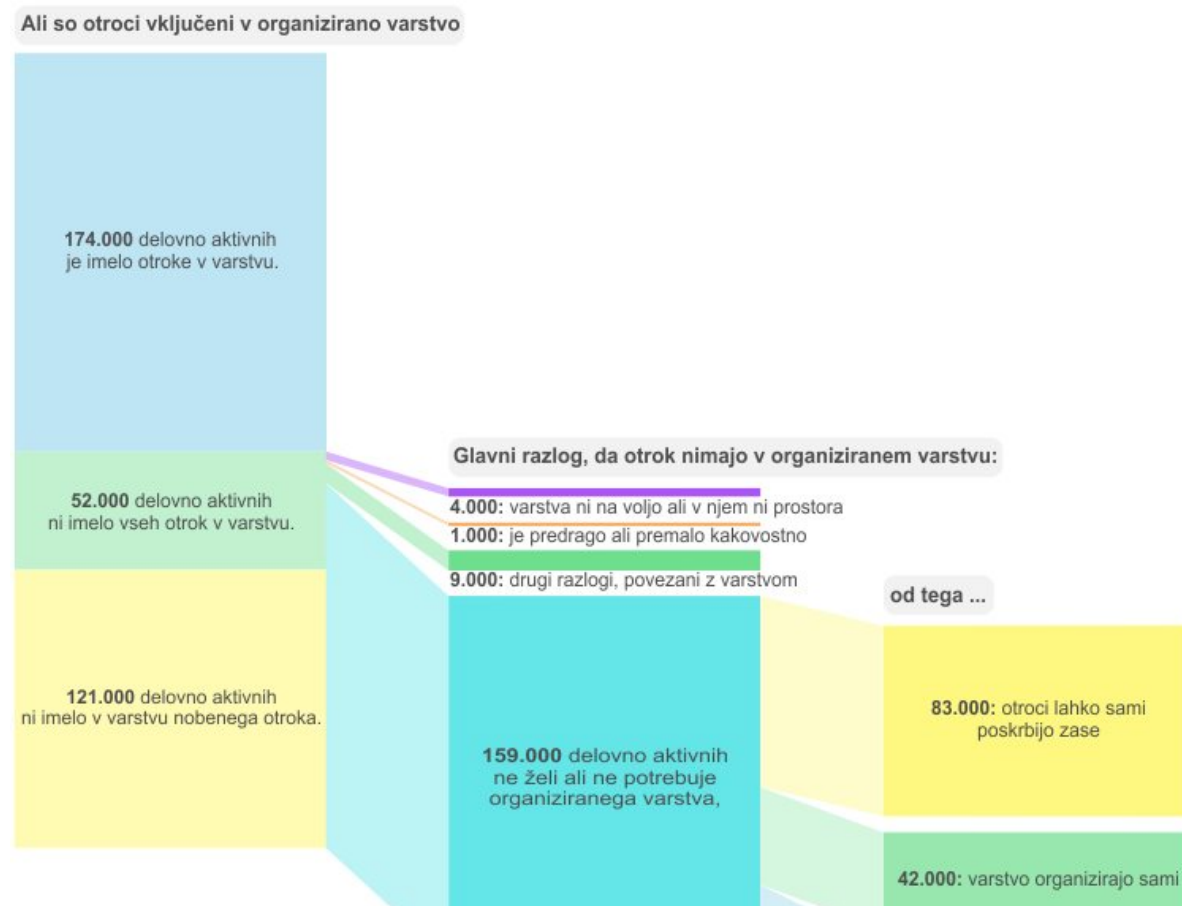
Ali so otroci vključeni v organizirano varstvo

**174.000** delovno aktivnih je imelo otroke v varstvu.

**52.000** delovno aktivnih ni imelo vseh otrok v varstvu.

**121.000** delovno aktivnih ni imelo v varstvu nobenega otroka.

Glavni razlog, da otrok nimajo v organiziranem varstvu:

**4.000:** varstva ni na voljo ali v njem ni prostora

**1.000:** je predrago ali premalo kakovostno

**9.000:** drugi razlogi, povezani z varstvom

**159.000** delovno aktivnih ne želi ali ne potrebuje organiziranega varstva,

od tega ...

**83.000:** otroci lahko sami poskrbijo zase

**42.000:** varstvo organizirajo sami